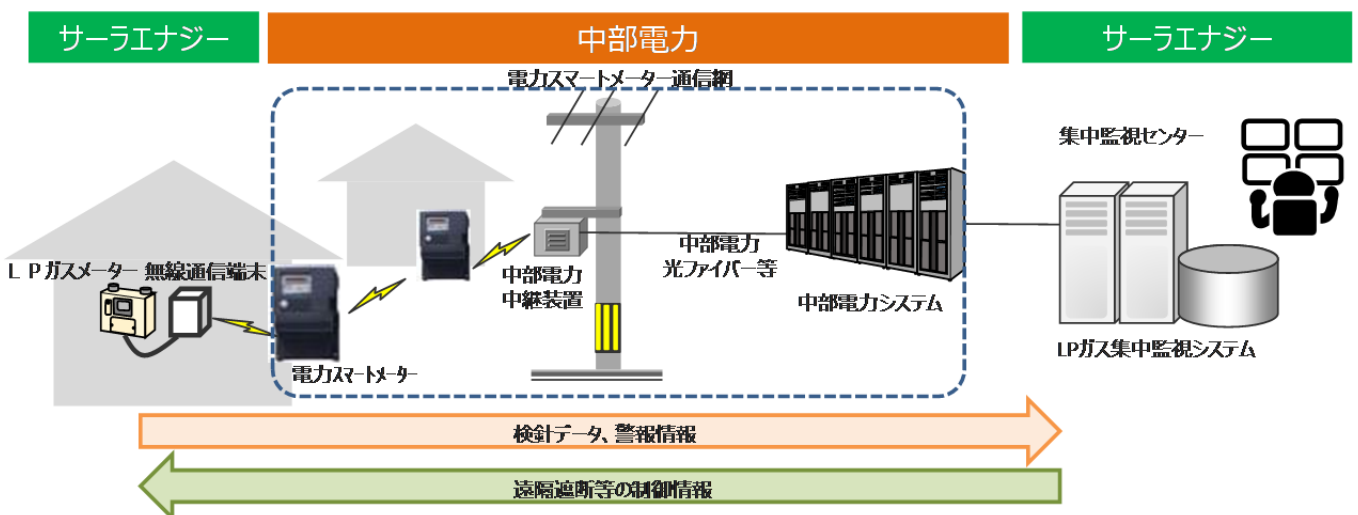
サーラエナジー

中部電力

サーラエナジー

電力スマートメーター通信網

集中監視センター

ＬＰガスメーター 無線通信端末

中部電力
中継装置

中部電力
光ファイバー等

中部電力システム

LPガス集中監視システム

電力スマートメーター

検針データ、警報情報

遠隔遮断等の制御情報